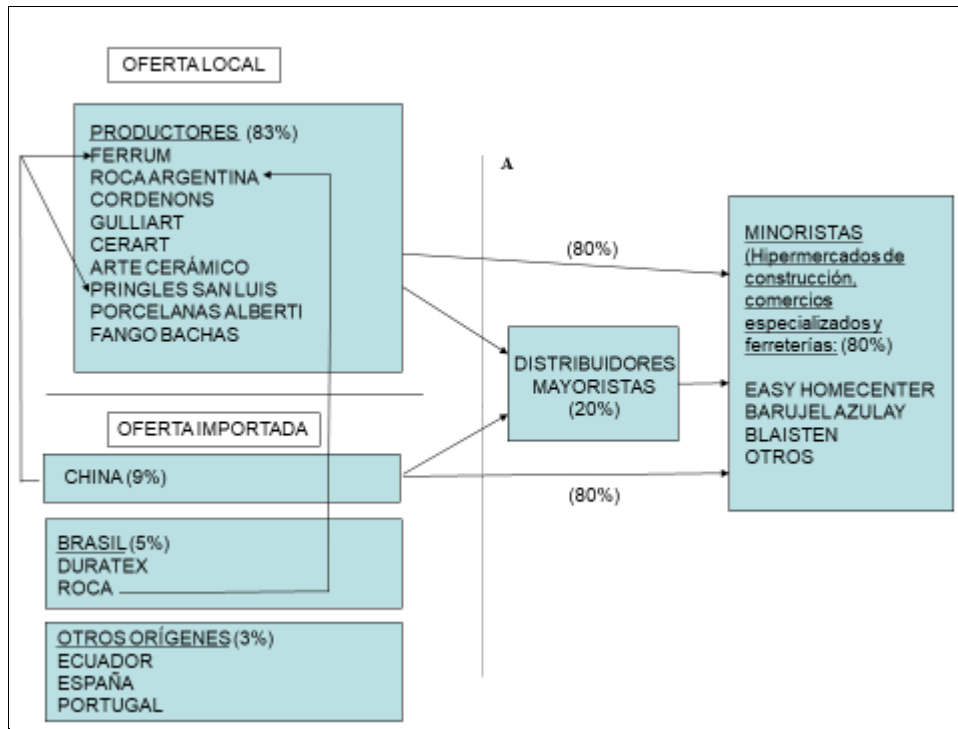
OFERTA LOCAL

PRODUCTORES (83%)
FERRUM
ROCA ARGENTINA
CORDENONS
GULLIART
CERART
ARTE CERÁMICO
PRINGLES SAN LUIS
PORCELANAS ALBERTI
FANGO BACHAS

A

(80%)

MINORISTAS (Hipermercados de construcción, comercios especializados y ferreterías: (80%)

EASY HOMECENTER
BARUJEL AZULAY
BLAISTEN
OTROS

DISTRIBUIDORES MAYORISTAS (20%)

OFERTA IMPORTADA

CHINA (9%)

(80%)

BRASIL (5%)
DURATEX
ROCA

OTROS ORÍGENES (3%)
ECUADOR
ESPAÑA
PORTUGAL